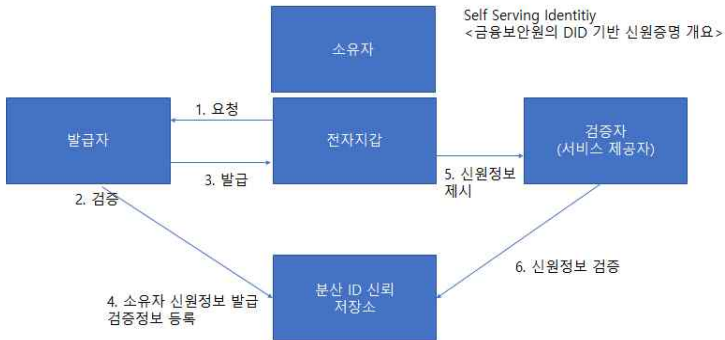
Self Serving Identitiy
<금융보안원의 DID 기반 신원증명 개요>

소유자

발급자

1. 요청

전자지갑

3. 발급

검증자
(서비스 제공자)

5. 신원정보 제시

2. 검증

6. 신원정보 검증

4. 소유자 신원정보 발급 검증정보 등록

분산 ID 신뢰 저장소